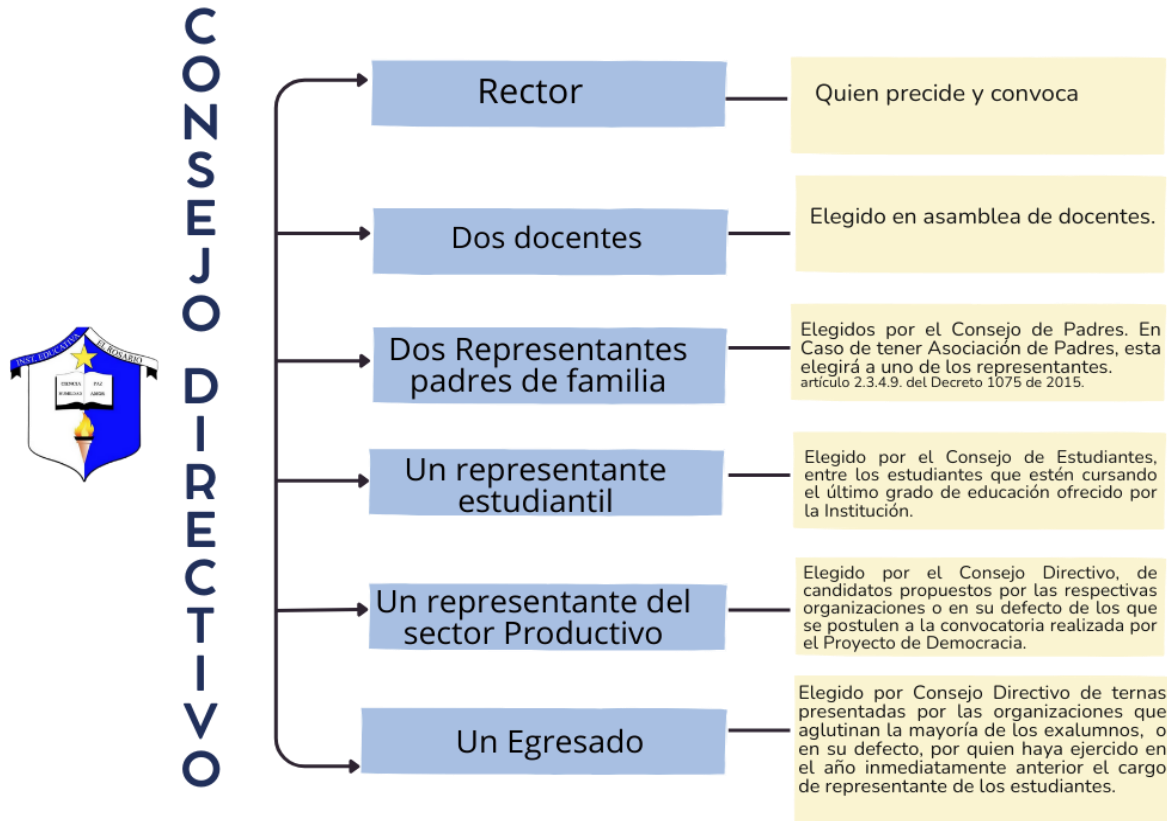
CONSEJO DIRECTIVO

INST. EDUCATIVA EL ROSARIO
CIENCIA PAZ
HUMILDAD AMOR

Rector

Quien precide y convoca

Dos docentes

Elegido en asamblea de docentes.

Dos Representantes padres de familia

Elegidos por el Consejo de Padres. En Caso de tener Asociación de Padres, esta elegirá a uno de los representantes. artículo 2.3.4.9. del Decreto 1075 de 2015.

Un representante estudiantil

Elegido por el Consejo de Estudiantes, entre los estudiantes que estén cursando el último grado de educación ofrecido por la Institución.

Un representante del sector Productivo

Elegido por el Consejo Directivo, de candidatos propuestos por las respectivas organizaciones o en su defecto de los que se postulen a la convocatoria realizada por el Proyecto de Democracia.

Un Egresado

Elegido por Consejo Directivo de ternas presentadas por las organizaciones que aglutinan la mayoría de los exalumnos, o en su defecto, por quien haya ejercido en el año inmediatamente anterior el cargo de representante de los estudiantes.